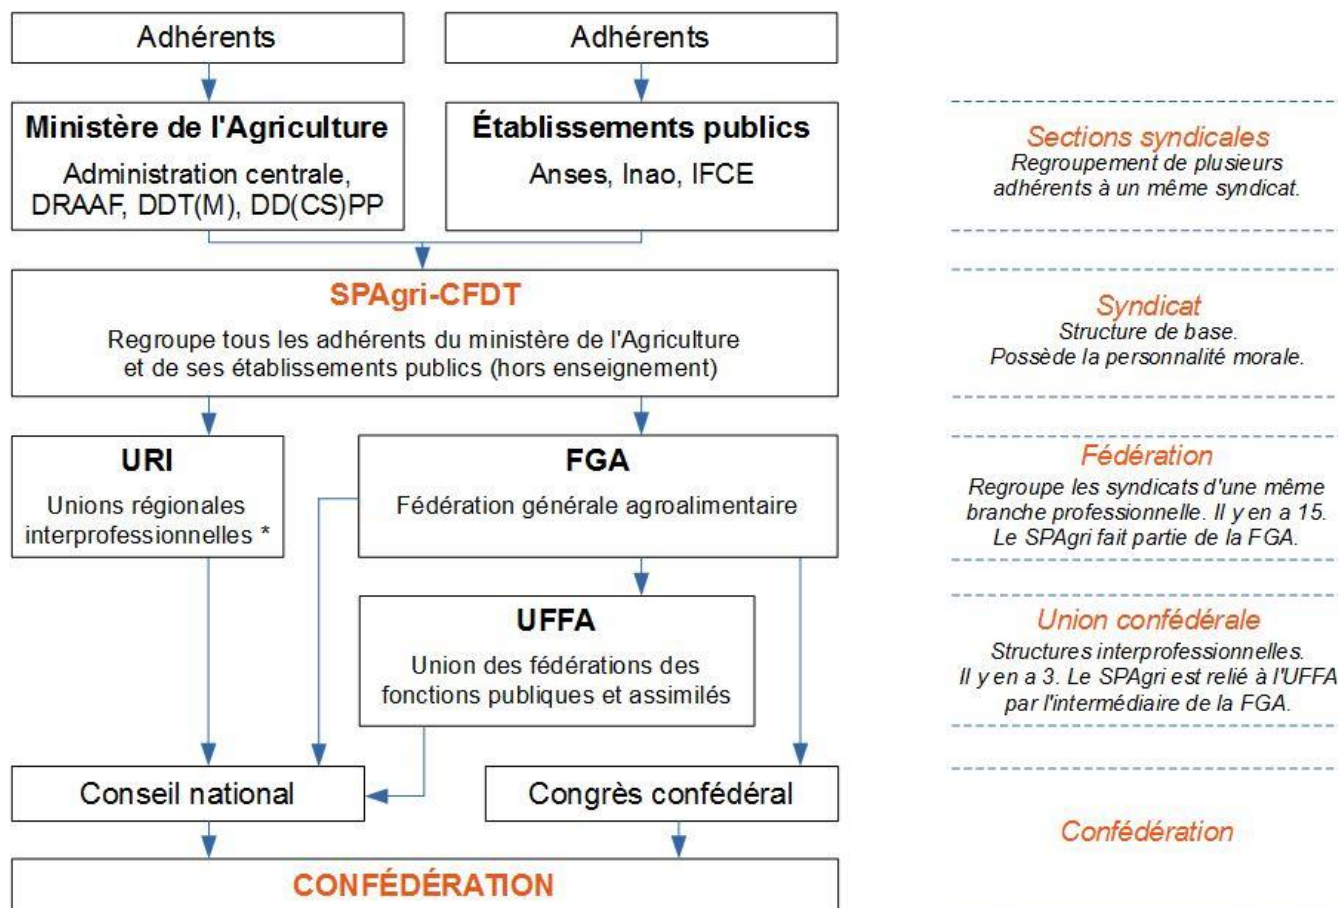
Adhérents

Adhérents

Ministère de l'Agriculture
Administration centrale, DRAAF, DDT(M), DD(CS)PP

Établissements publics
Anses, Inao, IFCE

SPAgri-CFDT
Regroupe tous les adhérents du ministère de l'Agriculture et de ses établissements publics (hors enseignement)

URI
Unions régionales interprofessionnelles *

FGA
Fédération générale agroalimentaire

UFFA
Union des fédérations des fonctions publiques et assimilés

Conseil national

Congrès confédéral

CONFÉDÉRATION

Sections syndicales
Regroupement de plusieurs adhérents à un même syndicat.

Syndicat
Structure de base.
Possède la personnalité morale.

Fédération
Regroupe les syndicats d'une même branche professionnelle. Il y en a 15. Le SPAgri fait partie de la FGA.

Union confédérale
Structures interprofessionnelles. Il y en a 3. Le SPAgri est relié à l'UFFA par l'intermédiaire de la FGA.

Confédération